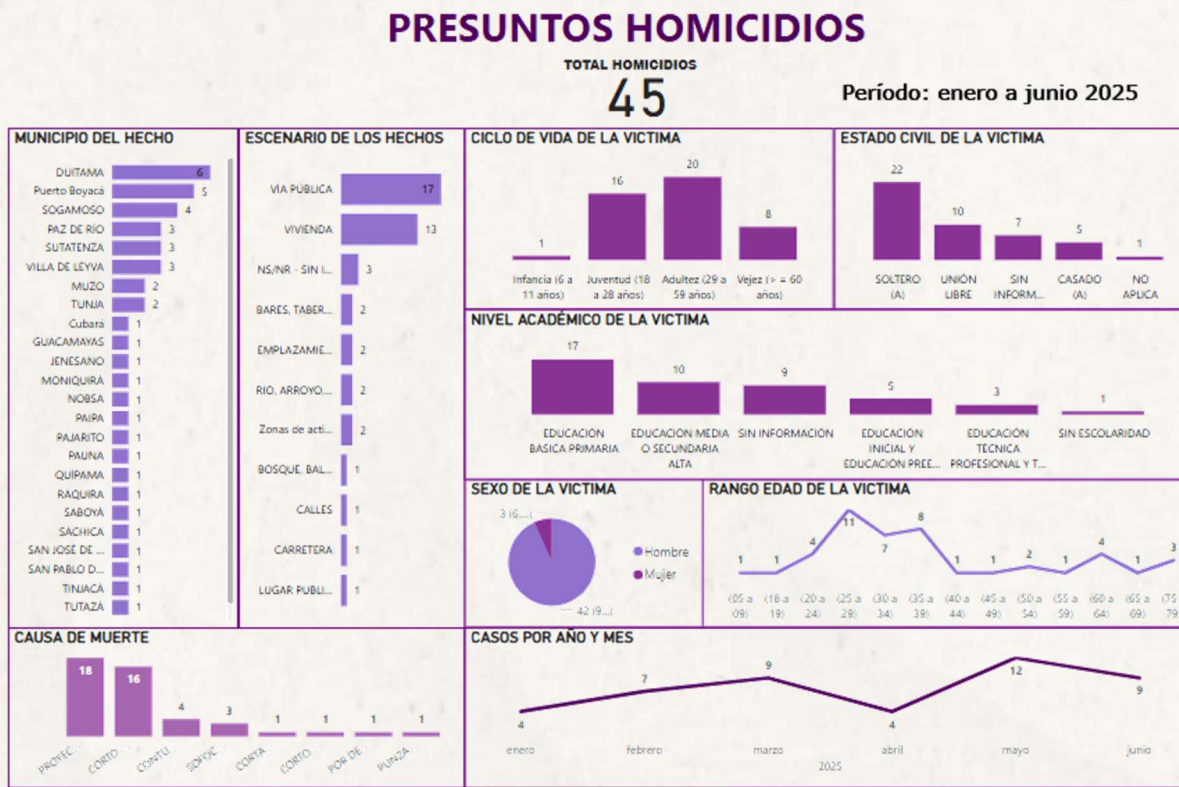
PRESUNTOS HOMICIDIOS

TOTAL HOMICIDIOS
45

Período: enero a junio 2025

MUNICIPIO DEL HECHO

| Municipio | Casos |
|---|---|
| DUITAMA | 6 |
| Puerto Boyacá | 5 |
| SOGAMOSO | 4 |
| PAZ DE RIO | 3 |
| SUTATENZA | 3 |
| VILLA DE LEYVA | 3 |
| MUZO | 2 |
| TUNJA | 2 |
| Cubará | 1 |
| GUACAMAYAS | 1 |
| JENESANO | 1 |
| MONIQUIRÁ | 1 |
| NOBSA | 1 |
| PAIPA | 1 |
| PAJARITO | 1 |
| PAUNA | 1 |
| QUIPAMA | 1 |
| RAQUIRA | 1 |
| SABOYÁ | 1 |
| SACHICA | 1 |
| SAN JOSÉ DE ... | 1 |
| SAN PABLO D... | 1 |
| TINJACÁ | 1 |
| TUTAZÁ | 1 |

ESCENARIO DE LOS HECHOS

| Escenario | Casos |
|---|---|
| VIA PÚBLICA | 17 |
| VIVIENDA | 13 |
| NS/NR - SIN I... | 3 |
| BARES, TABER... | 2 |
| EMPLAZAMIE... | 2 |
| RIO, ARROYO,... | 2 |
| Zonas de acti... | 2 |
| BOSQUE, BAL... | 1 |
| CALLES | 1 |
| CARRETERA | 1 |
| LUGAR PUBLI... | 1 |

CICLO DE VIDA DE LA VICTIMA

| Ciclo | Casos |
|---|---|
| Infancia (6 a 11 años) | 1 |
| Juventud (18 a 28 años) | 16 |
| Adultez (29 a 59 años) | 20 |
| Vejez (> = 60 años) | 8 |

ESTADO CIVIL DE LA VICTIMA

| Estado | Casos |
|---|---|
| SOLTERO (A) | 22 |
| UNIÓN LIBRE | 10 |
| SIN INFORM... | 7 |
| CASADO (A) | 5 |
| NO APLICA | 1 |

NIVEL ACADÉMICO DE LA VICTIMA

| Nivel | Casos |
|---|---|
| EDUCACIÓN BASICA PRIMARIA | 17 |
| EDUCACION MEDIA O SECUNDARIA ALTA | 10 |
| SIN INFORMACIÓN | 9 |
| EDUCACION INICIAL Y EDUCACIÓN PREE... | 5 |
| EDUCACIÓN TECNICA PROFESIONAL Y T... | 3 |
| SIN ESCOLARIDAD | 1 |

SEXO DE LA VICTIMA
3 (6,...)
42 (9...)
Hombre
Mujer

RANGO EDAD DE LA VICTIMA

| Rango | Casos |
|---|---|
| (05 a 09) | 1 |
| (18 a 19) | 1 |
| (20 a 24) | 4 |
| (25 a 29) | 11 |
| (30 a 34) | 7 |
| (35 a 39) | 8 |
| (40 a 44) | 1 |
| (45 a 49) | 1 |
| (50 a 54) | 2 |
| (55 a 59) | 1 |
| (60 a 64) | 4 |
| (65 a 69) | 1 |
| (75 79) | 3 |

CAUSA DE MUERTE

| Causa | Casos |
|---|---|
| PROYEC... | 18 |
| CORTO ... | 16 |
| CONTU... | 4 |
| SOFOC... | 3 |
| CORTA ... | 1 |
| CORTO ... | 1 |
| POR DE... | 1 |
| PUNZA... | 1 |

CASOS POR AÑO Y MES

| Mes | Casos |
|---|---|
| enero | 4 |
| febrero | 7 |
| marzo | 9 |
| abril | 4 |
| mayo | 12 |
| junio | 9 |

2025